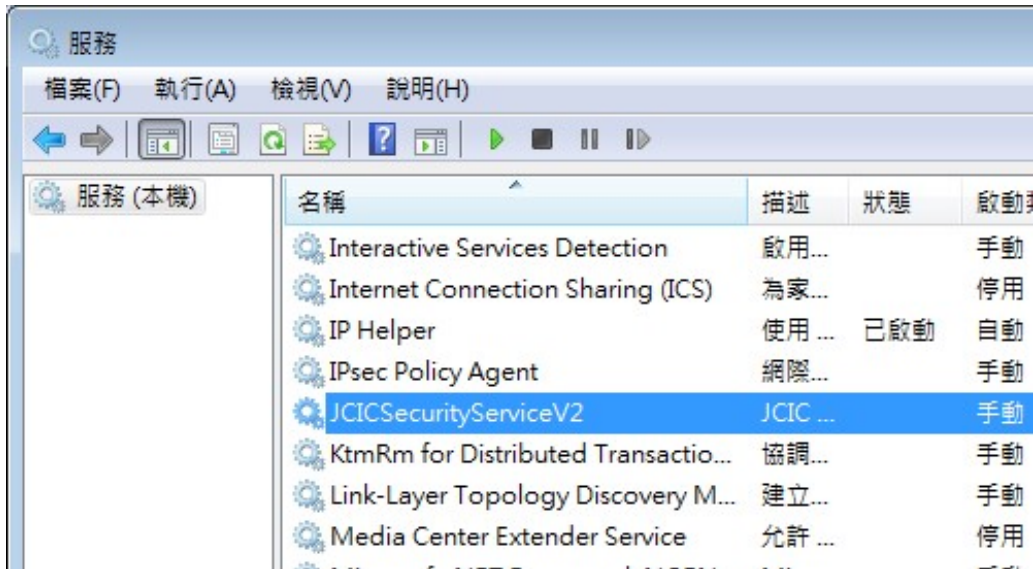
服務

檔案(F) 執行(A) 檢視(V) 說明(H)

服務 (本機)

| 名稱 | 描述 | 狀態 | 啟動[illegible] |
|---|---|---|---|
| Interactive Services Detection | 啟用... | | 手動 |
| Internet Connection Sharing (ICS) | 為家... | | 停用 |
| IP Helper | 使用 ... | 已啟動 | 自動 |
| IPsec Policy Agent | 網際... | | 手動 |
| JCICSecurityServiceV2 | JCIC ... | | 手動 |
| KtmRm for Distributed Transactio... | 協調... | | 手動 |
| Link-Layer Topology Discovery M... | 建立... | | 手動 |
| Media Center Extender Service | 允許 ... | | 停用 |
| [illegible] | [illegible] | | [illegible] |